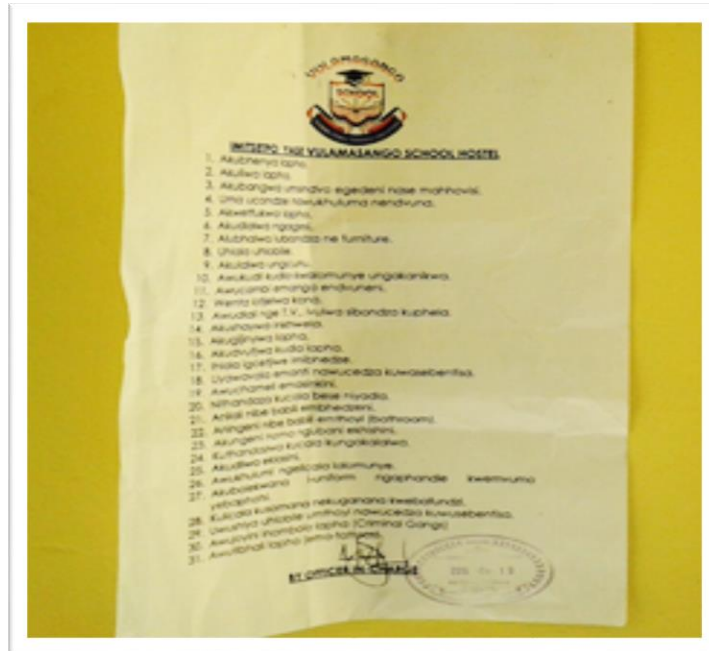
VULAMASANGO SCHOOL

IMITSETFO TASE VULAMASANGO SCHOOL HOSTEL

1. Akubhenywa lapha.
2. Akuliwa lapha.
3. Akubangwa umsindvo egedeni hase mahhovisi.
4. Umfo ucondze kwakhulumo nendvuna.
5. Akwetfulwa lapha.
6. Akudlalwa ngagesi.
7. Akubhalwa ubondza ne furniture.
8. Umsila umbale.
9. Akudzawa ungcolu.
10. Awukudli kudla kwalomunye ungakanikwa.
11. Awucambi emangcá endvukuneni.
12. Wenta ideiwa kona.
13. Awudlali nge T.V., iviulwa sibondzo kuphela.
14. Akushaywa nethwela.
15. Akugijimwa lapha.
16. Akudvutjwa kudla lapha.
17. Inkalo igcinwe imibhedze.
18. Uyawakalo emanti nawucedza kuwasebentisa.
19. Awuchamel emadeni.
20. Nthandaza kucala bese niyadla.
21. Ankali nibe babili embhedzeni.
22. Aningeni nibe babili emthwol (Bathroom).
23. Akungeni nomo ngubani ekhaleni.
24. Kuthandazwa kucala kungakalalwa.
25. Akudliwa ecaleni.
26. Awuchulumi ngelicala lalomunye.
27. Akubeekwana i-uniform ngaphandle kwemvumo yebaphathi.
28. Kucala kusemana nekugunana kwebafundzi.
29. Uwuchamela uthible umthotsi nawucedza kuwasebentisa.
30. Awujuvisi insimbilo lapha (Criminal Gang).
31. Awubhali lapha (ema tattoos).

BY OFFICER IN CHARGE